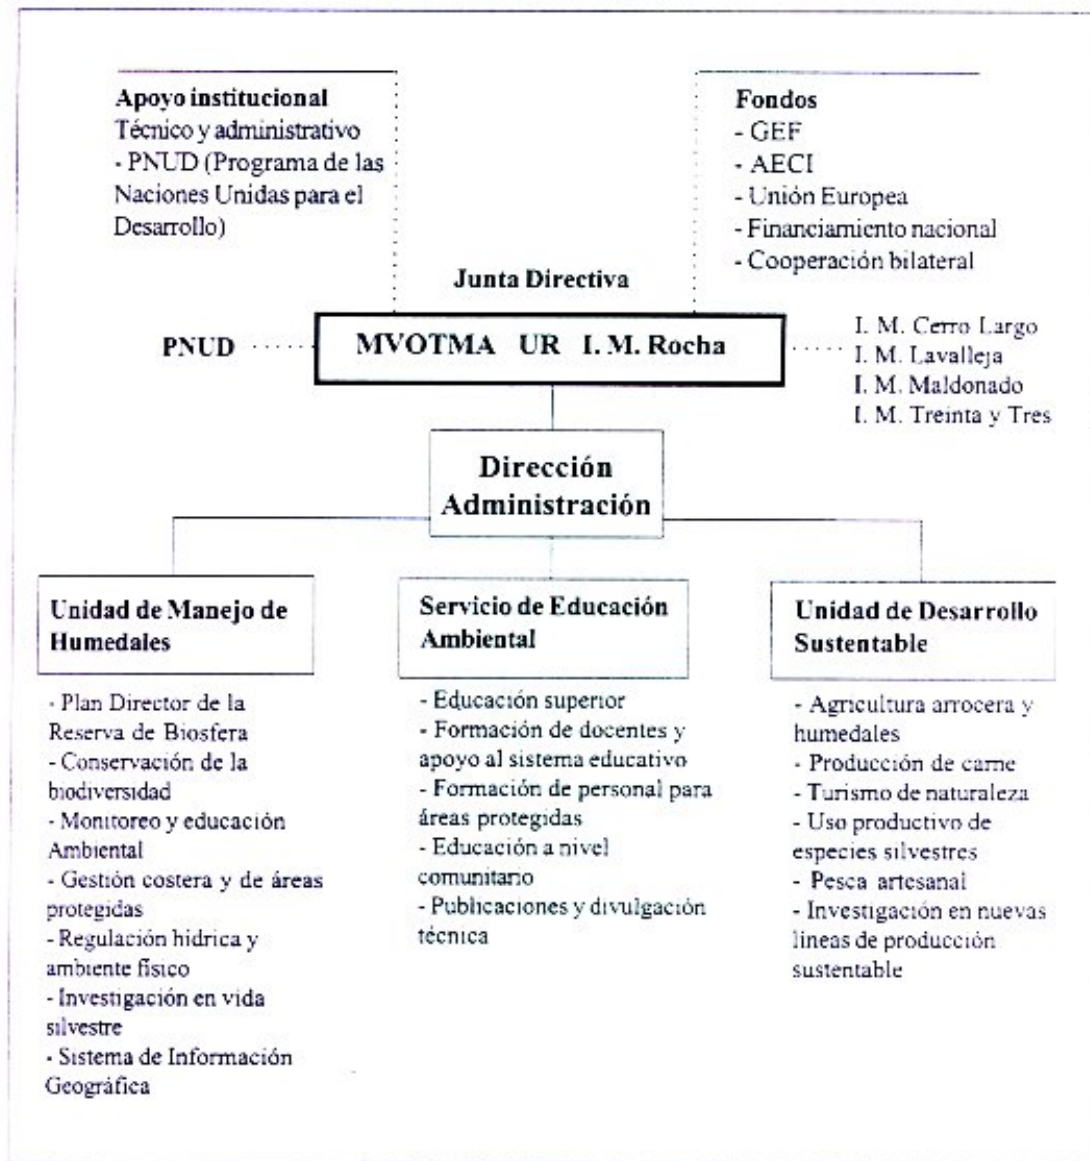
Apoyo institucional
Técnico y administrativo
- PNUD (Programa de las Naciones Unidas para el Desarrollo)

Fondos
- GEF
- AECI
- Unión Europea
- Financiamiento nacional
- Cooperación bilateral

Junta Directiva

PNUD

MVOTMA UR I. M. Rocha

I. M. Cerro Largo
I. M. Lavalleja
I. M. Maldonado
I. M. Treinta y Tres

Dirección Administración

Unidad de Manejo de Humedales

- Plan Director de la Reserva de Biosfera
- Conservación de la biodiversidad
- Monitoreo y educación Ambiental
- Gestión costera y de áreas protegidas
- Regulación hidrica y ambiente fisico
- Investigación en vida silvestre
- Sistema de Información Geográfica

Servicio de Educación Ambiental

- Educación superior
- Formación de docentes y apoyo al sistema educativo
- Formación de personal para áreas protegidas
- Educación a nivel comunitario
- Publicaciones y divulgación técnica

Unidad de Desarrollo Sustentable

- Agricultura arrocera y humedales
- Producción de carne
- Turismo de naturaleza
- Uso productivo de especies silvestres
- Pesca artesanal
- Investigación en nuevas lineas de producción sustentable